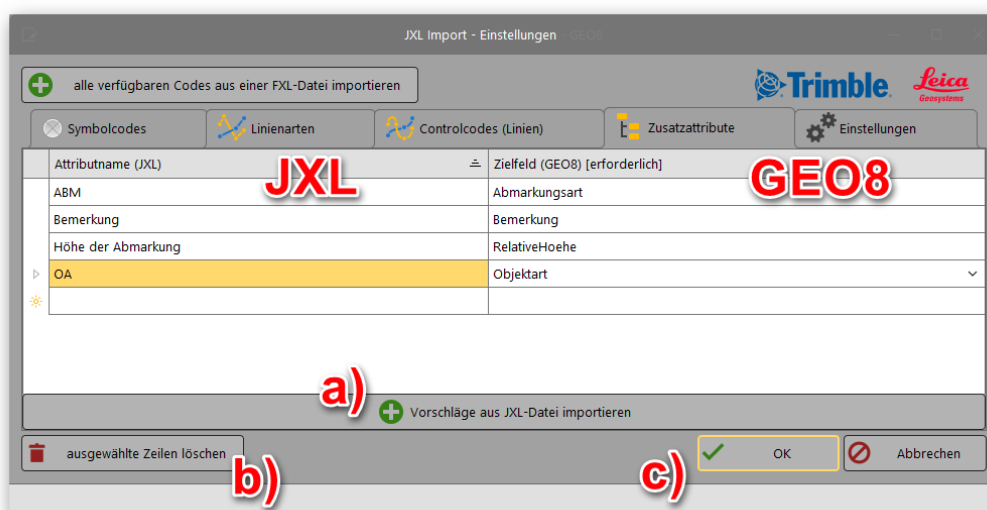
JXL Import - Einstellungen - GEO8

alle verfügbaren Codes aus einer FXL-Datei importieren

Trimble. Leica Geosystems

Symbolcodes | Linienarten | Controlcodes (Linien) | Zusatzattribute | Einstellungen

JXL GEO8

| Attributname (JXL) | Zielfeld (GEO8) [erforderlich] |
|---|---|
| ABM | Abmarkungsart |
| Bemerkung | Bemerkung |
| Höhe der Abmarkung | RelativeHoehe |
| OA | Objektart |
| | |

a)

Vorschläge aus JXL-Datei importieren

ausgewählte Zeilen löschen

b)

c)

OK

Abbrechen